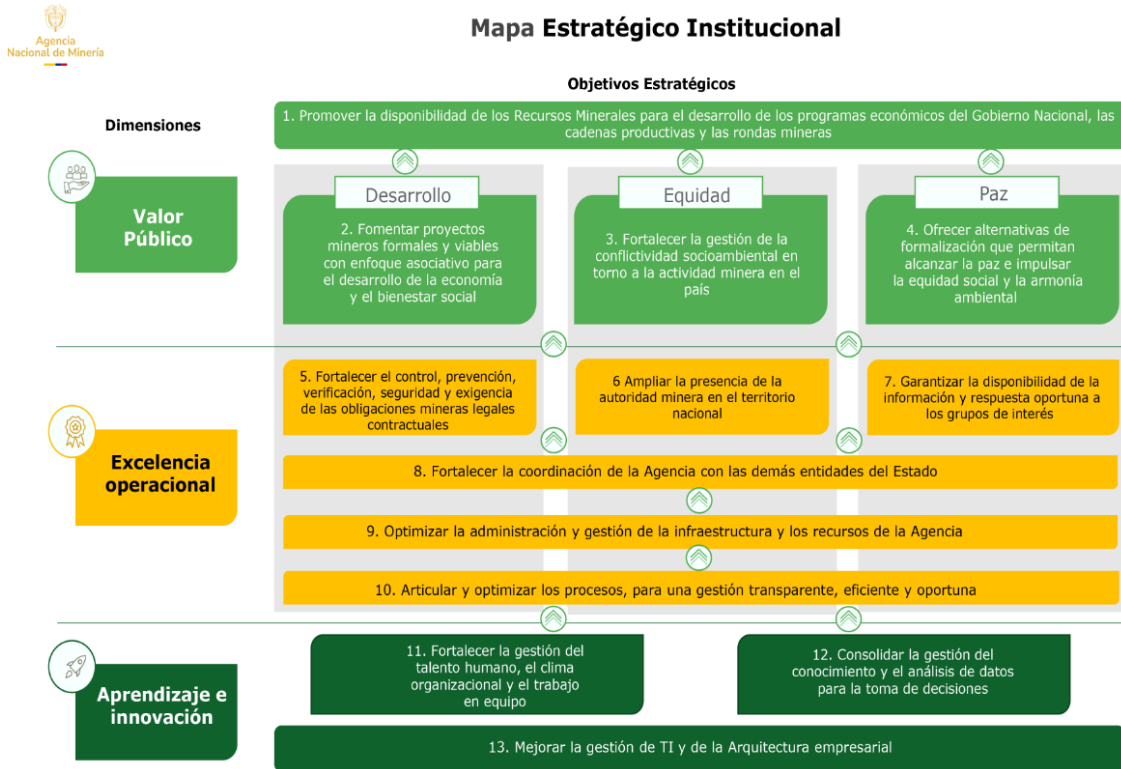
Agencia Nacional de Minería

Mapa Estratégico Institucional

Objetivos Estratégicos

Dimensiones

1. Promover la disponibilidad de los Recursos Minerales para el desarrollo de los programas económicos del Gobierno Nacional, las cadenas productivas y las rondas mineras

Valor Público

Desarrollo

2. Fomentar proyectos mineros formales y viables con enfoque asociativo para el desarrollo de la economía y el bienestar social

Equidad

3. Fortalecer la gestión de la conflictividad socioambiental en torno a la actividad minera en el país

Paz

4. Ofrecer alternativas de formalización que permitan alcanzar la paz e impulsar la equidad social y la armonía ambiental

Excelencia operacional

5. Fortalecer el control, prevención, verificación, seguridad y exigencia de las obligaciones mineras legales contractuales

6 Ampliar la presencia de la autoridad minera en el territorio nacional

7. Garantizar la disponibilidad de la información y respuesta oportuna a los grupos de interés

8. Fortalecer la coordinación de la Agencia con las demás entidades del Estado

9. Optimizar la administración y gestión de la infraestructura y los recursos de la Agencia

10. Articular y optimizar los procesos, para una gestión transparente, eficiente y oportuna

Aprendizaje e innovación

11. Fortalecer la gestión del talento humano, el clima organizacional y el trabajo en equipo

12. Consolidar la gestión del conocimiento y el análisis de datos para la toma de decisiones

13. Mejorar la gestión de TI y de la Arquitectura empresarial